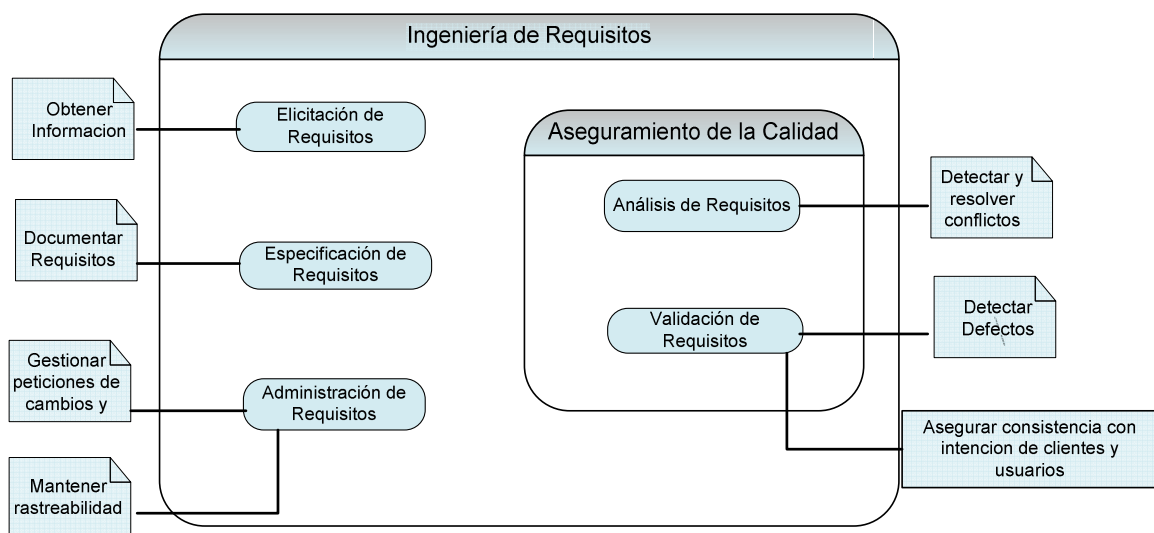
Ingeniería de Requisitos

Obtener Informacion

Elicitación de Requisitos

Documentar Requisitos

Especificación de Requisitos

Gestionar peticiones de cambios y

Administración de Requisitos

Mantener rastreabilidad

Aseguramiento de la Calidad

Análisis de Requisitos

Validación de Requisitos

Detectar y resolver conflictos

Detectar Defectos

Asegurar consistencia con intencion de clientes y usuarios